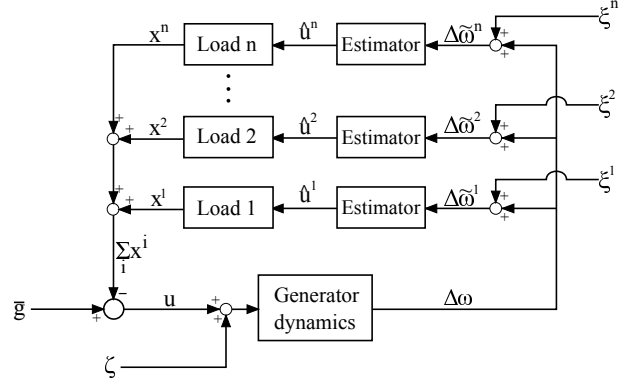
$x^n$ Load n $\hat{u}^n$ Estimator $\Delta\tilde{\omega}^n$ + + $\xi^n$

⋮

+ + $x^2$ Load 2 $\hat{u}^2$ Estimator $\Delta\tilde{\omega}^2$ + + $\xi^2$

+ + $x^1$ Load 1 $\hat{u}^1$ Estimator $\Delta\tilde{\omega}^1$ + + $\xi^1$

$\sum_i x^i$

$\bar{g}$ + − u + + Generator dynamics $\Delta\omega$

$\zeta$